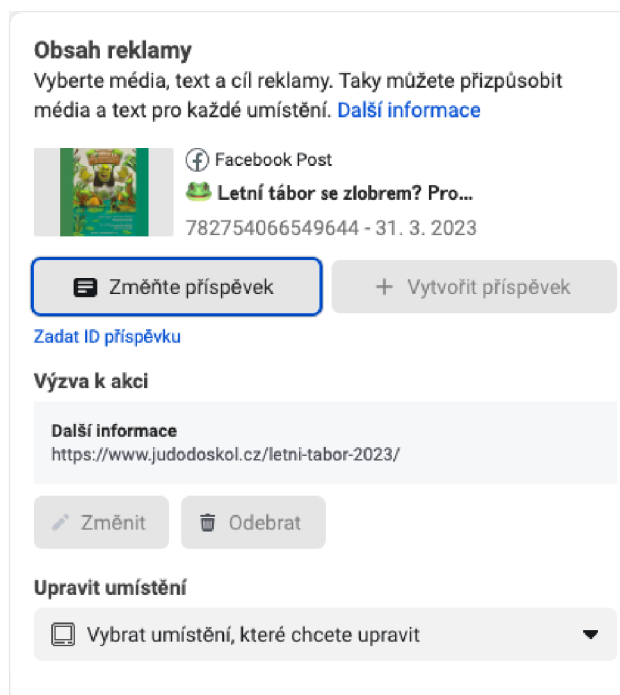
Obsah reklamy
Vyberte média, text a cíl reklamy. Taky můžete přizpůsobit média a text pro každé umístění. Další informace

Facebook Post
🐸 Letní tábor se zlobrem? Pro...
782754066549644 - 31. 3. 2023

Změňte příspěvek

+ Vytvořit příspěvek

Zadat ID příspěvku

Výzva k akci

Další informace
https://www.judodoskol.cz/letni-tabor-2023/

Změnit

Odebrat

Upravit umístění

Vybrat umístění, které chcete upravit